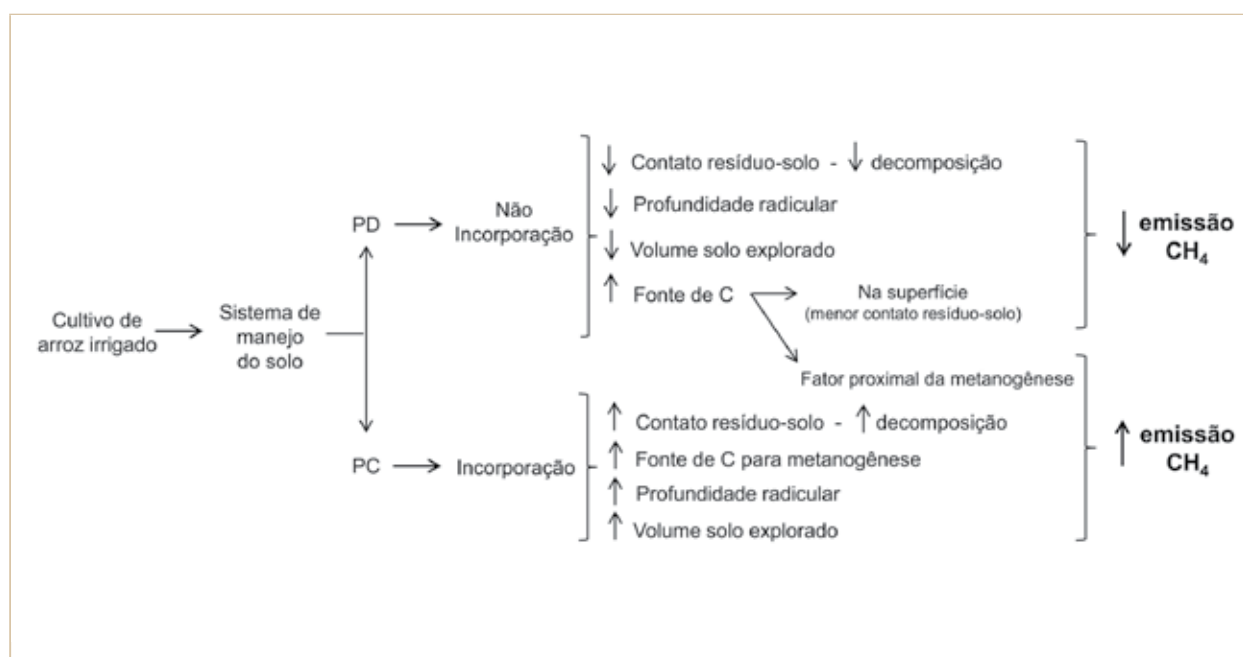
Cultivo de arroz irrigado → Sistema de manejo do solo

PD → Não Incorporação

↓ Contato resíduo-solo - ↓ decomposição
↓ Profundidade radicular
↓ Volume solo explorado
↑ Fonte de C → Na superfície (menor contato resíduo-solo)

↓ emissão $CH_4$

Fator proximal da metanogênese

PC → Incorporação

↑ Contato resíduo-solo - ↑ decomposição
↑ Fonte de C para metanogênese
↑ Profundidade radicular
↑ Volume solo explorado

↑ emissão $CH_4$